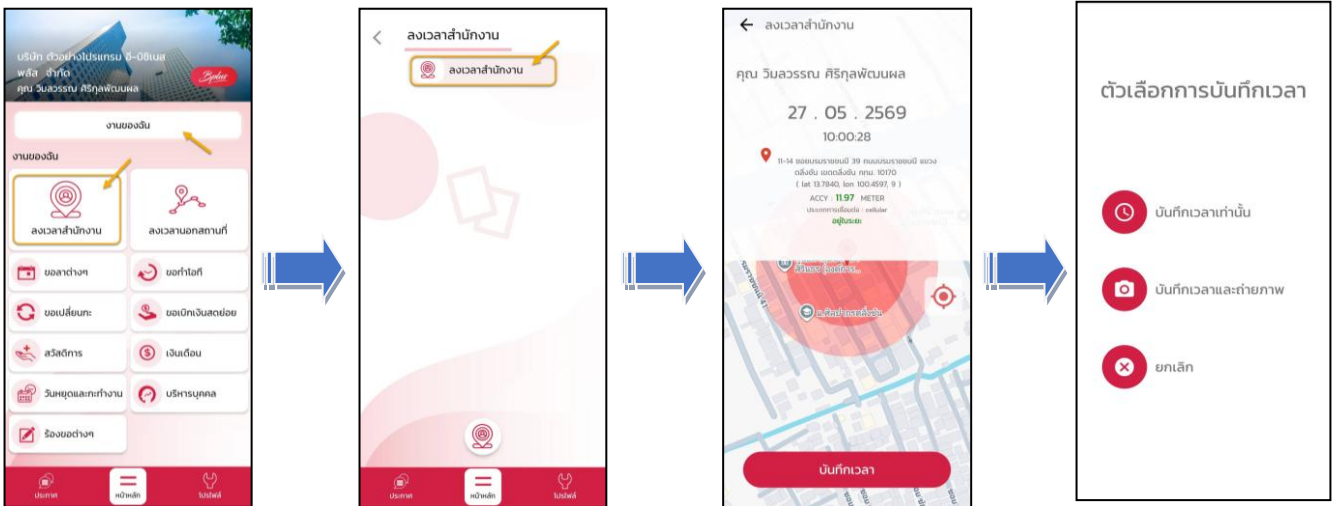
บริษัท ตัวอย่างโปรแกรม อี-บิซิเนส พลัส จำกัด
คุณ วิมลวรรณ ศิริกุลพัฒนผล
Bplus

งานของฉัน

งานของฉัน

ลงเวลาสำนักงาน
ลงเวลานอกสถานที่
ขอลาต่างๆ
ขอทำโอที
ขอเปลี่ยนกะ
ขอเบิกเงินสดย่อย
สวัสดิการ
เงินเดือน
วันหยุดและกะทำงาน
บริหารบุคคล
ร้องขอต่างๆ

ประกาศ
หน้าหลัก
โปรไฟล์

ลงเวลาสำนักงาน
ลงเวลาสำนักงาน

ประกาศ
หน้าหลัก
โปรไฟล์

ลงเวลาสำนักงาน
คุณ วิมลวรรณ ศิริกุลพัฒนผล
27 . 05 . 2569
10:00:28
11-14 ซอยบรมราชชนนี 39 ถนนบรมราชชนนี แขวง ตลิ่งชัน เขตตลิ่งชัน กทม. 10170
( lat 13.7840, lon 100.4597, 9 )
ACCY : 11.97 METER
ประเภทการเชื่อมต่อ : cellular
อยู่ในระยะ
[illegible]
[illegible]
บันทึกเวลา

ตัวเลือกการบันทึกเวลา
บันทึกเวลาเท่านั้น
บันทึกเวลาและถ่ายภาพ
ยกเลิก